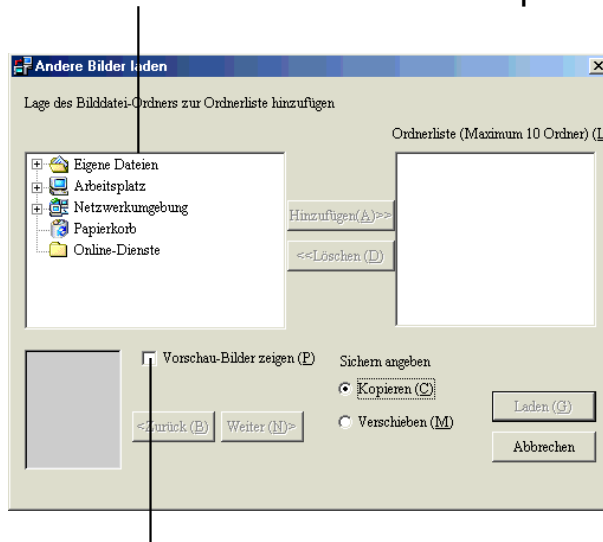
Andere Bilder laden

Lage des Bilddatei-Ordners zur Ordnerliste hinzufügen

Ordnerliste (Maximum 10 Ordner) (L

Eigene Dateien
Arbeitsplatz
Netzwerkumgebung
Papierkorb
Online-Dienste

Hinzufügen(A)>>

<<Löschen (D)

Vorschau-Bilder zeigen (P)

Sichern angeben

Kopieren (C)

Verschieben (M)

<Zurück (B)

Weiter (N)>

Laden (G)

Abbrechen